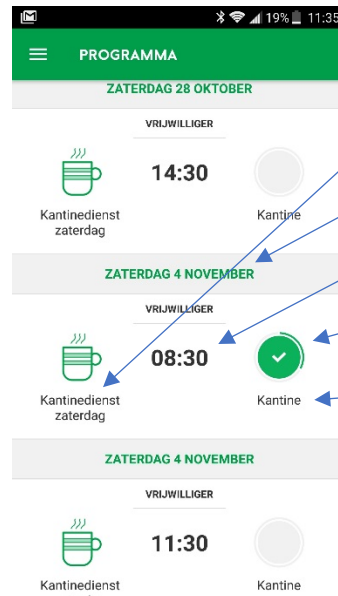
19% 11:35

PROGRAMMA

ZATERDAG 28 OKTOBER

VRIJWILLIGER

14:30

Kantinedienst zaterdag

Kantine

ZATERDAG 4 NOVEMBER

VRIJWILLIGER

08:30

Kantinedienst zaterdag

Kantine

ZATERDAG 4 NOVEMBER

VRIJWILLIGER

11:30

Kantinedienst

Kantine